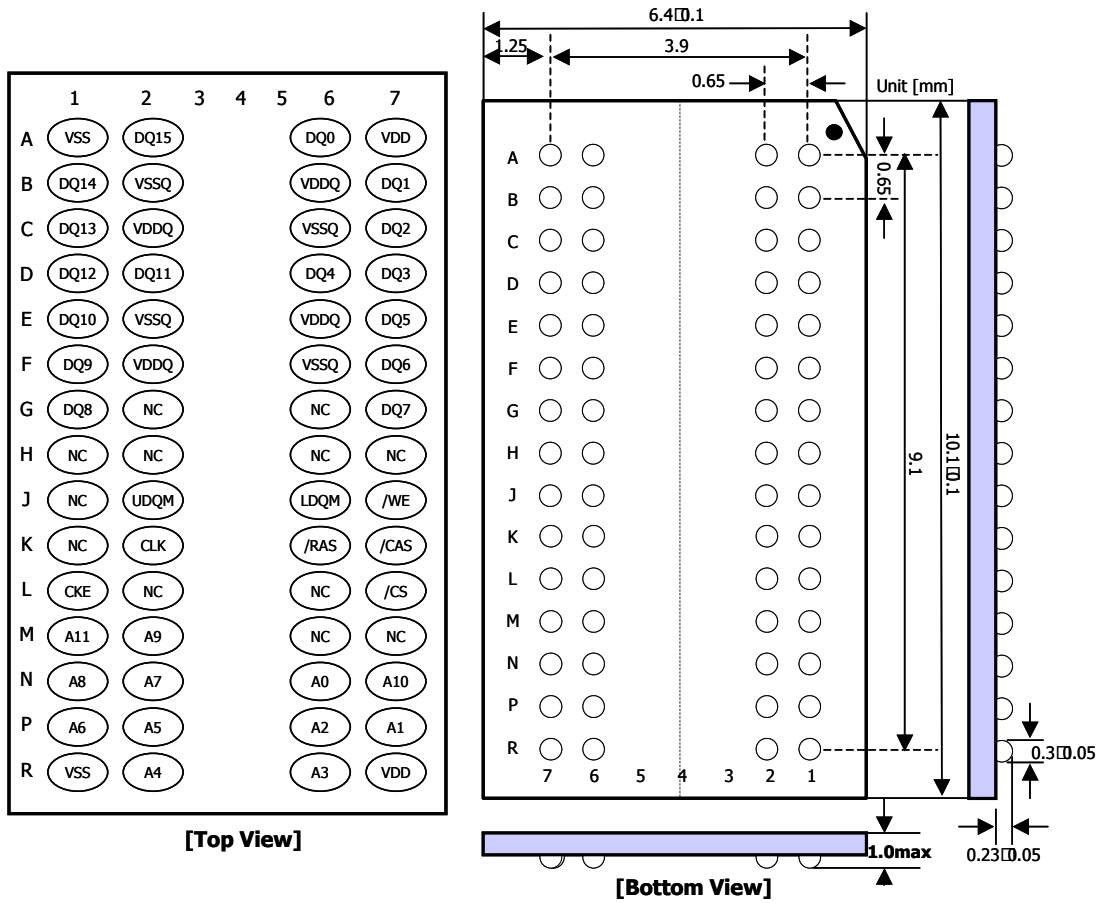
| | 1 | 2 | 3 | 4 | 5 | 6 | 7 |
|---|---|---|---|---|---|---|---|
| A | VSS | DQ15 | | | | DQ0 | VDD |
| B | DQ14 | VSSQ | | | | VDDQ | DQ1 |
| C | DQ13 | VDDQ | | | | VSSQ | DQ2 |
| D | DQ12 | DQ11 | | | | DQ4 | DQ3 |
| E | DQ10 | VSSQ | | | | VDDQ | DQ5 |
| F | DQ9 | VDDQ | | | | VSSQ | DQ6 |
| G | DQ8 | NC | | | | NC | DQ7 |
| H | NC | NC | | | | NC | NC |
| J | NC | UDQM | | | | LDQM | /WE |
| K | NC | CLK | | | | /RAS | /CAS |
| L | CKE | NC | | | | NC | /CS |
| M | A11 | A9 | | | | NC | NC |
| N | A8 | A7 | | | | A0 | A10 |
| P | A6 | A5 | | | | A2 | A1 |
| R | VSS | A4 | | | | A3 | VDD |

[Top View]

6.4□0.1
1.25
3.9
0.65
Unit [mm]
0.65
9.1
10.1□0.1
A
B
C
D
E
F
G
H
J
K
L
M
N
P
R
7 6 5 4 3 2 1
0.3□0.05
1.0max
0.23□0.05

[Bottom View]